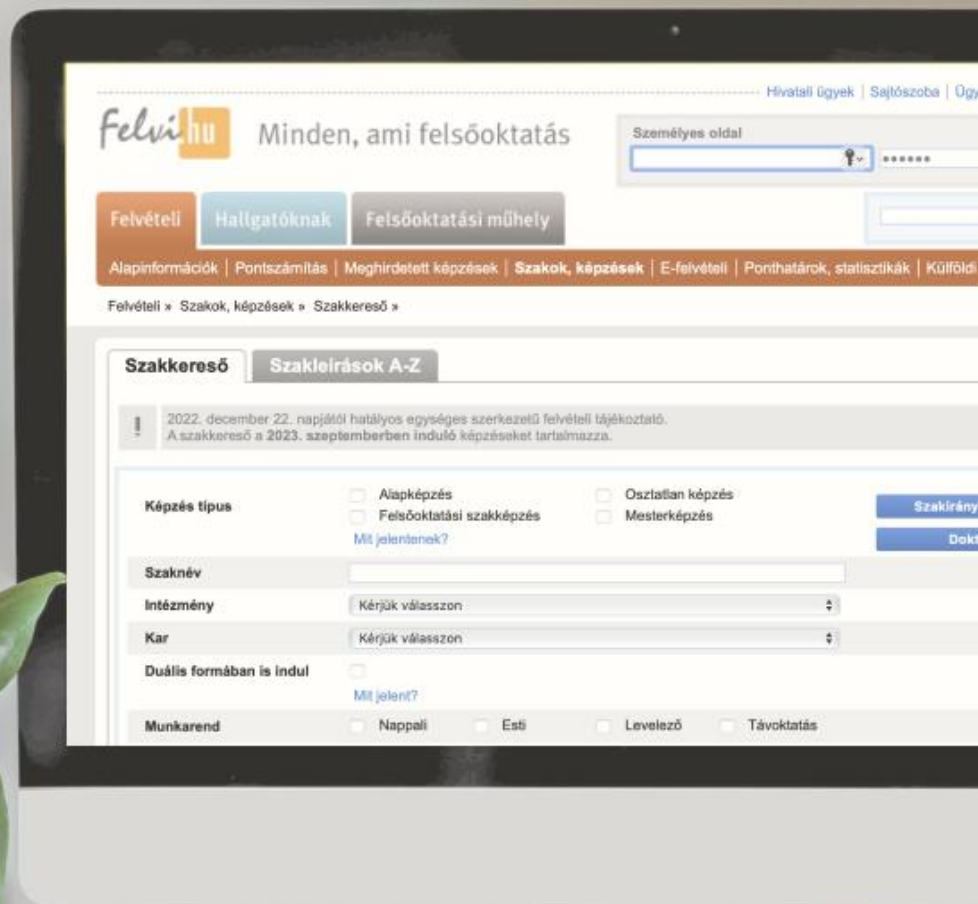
Hivatali ügyek | Sajtószoba | Ügy

Felvi.hu Minden, ami felsőoktatás

Személyes oldal

••••••

Felvételi Hallgatóknak Felsőoktatási műhely

Alapinformációk | Pontszámítás | Meghirdetett képzések | Szakok, képzések | E-felvételi | Ponthatárok, statisztikák | Külföldi

Felvételi » Szakok, képzések » Szakkereső »

Szakkereső Szakleírások A-Z

! 2022. december 22. napjától hatályos egységes szerkezetű felvételi tájékoztató. A szakkereső a 2023. szeptemberben induló képzéseket tartalmazza.

Képzés típus Alapképzés Felsőoktatási szakképzés Osztatlan képzés Mesterképzés

Mit jelentenek?

Szakirány

Dokt

Szaknév

Intézmény Kérjük válasszon

Kar Kérjük válasszon

Duális formában is indul

Mit jelent?

Munkarend Nappali Esti Levelező Távoktatás